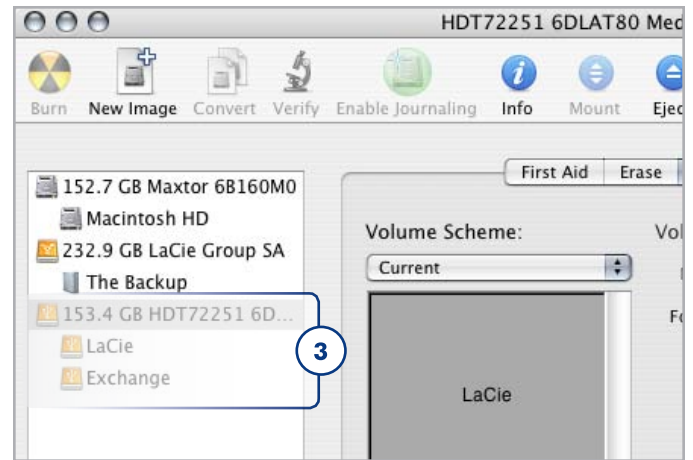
HDT72251 6DLAT80 Med

Burn New Image Convert Verify Enable Journaling Info Mount Ejec

First Aid Erase

152.7 GB Maxtor 6B160M0
Macintosh HD
232.9 GB LaCie Group SA
The Backup
153.4 GB HDT72251 6D...
LaCie
Exchange

3

Volume Scheme:
Current

Vol

Fo

LaCie